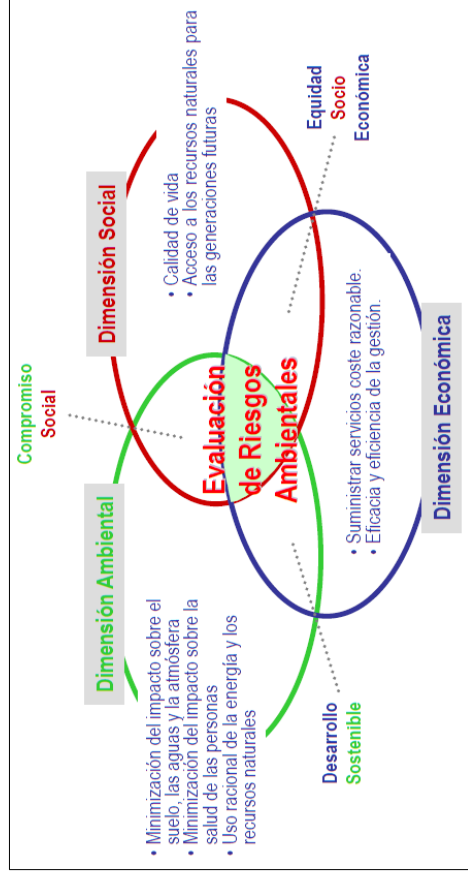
Dimensión Social

• Calidad de vida
• Acceso a los recursos naturales para las generaciones futuras

Equidad
Socio
Económica

Compromiso
Social

Evaluación de Riesgos Ambientales

• Suministrar servicios coste razonable.
• Eficacia y eficiencia de la gestión.

Dimensión Económica

Dimensión Ambiental

• Minimización del impacto sobre el suelo, las aguas y la atmósfera
• Minimización del impacto sobre la salud de las personas
• Uso racional de la energía y los recursos naturales

Desarrollo
Sostenible